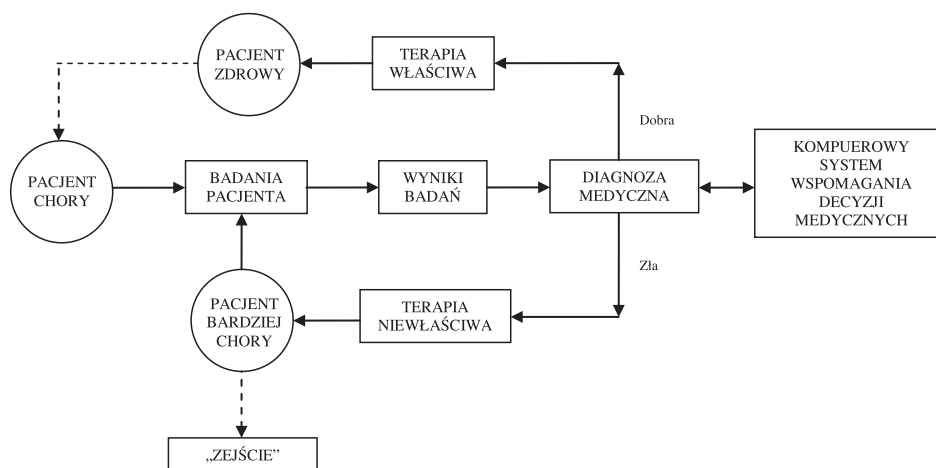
PACJENT ZDROWY

TERAPIA WŁAŚCIWA

Dobra

PACJENT CHORY

BADANIA PACJENTA

WYNIKI BADAŃ

DIAGNOZA MEDYCZNA

KOMPUEROWY SYSTEM WSPOMAGANIA DECYZJI MEDYCZNYCH

Zła

PACJENT BARDZIEJ CHORY

TERAPIA NIEWŁAŚCIWA

„ZEJŚCIE"